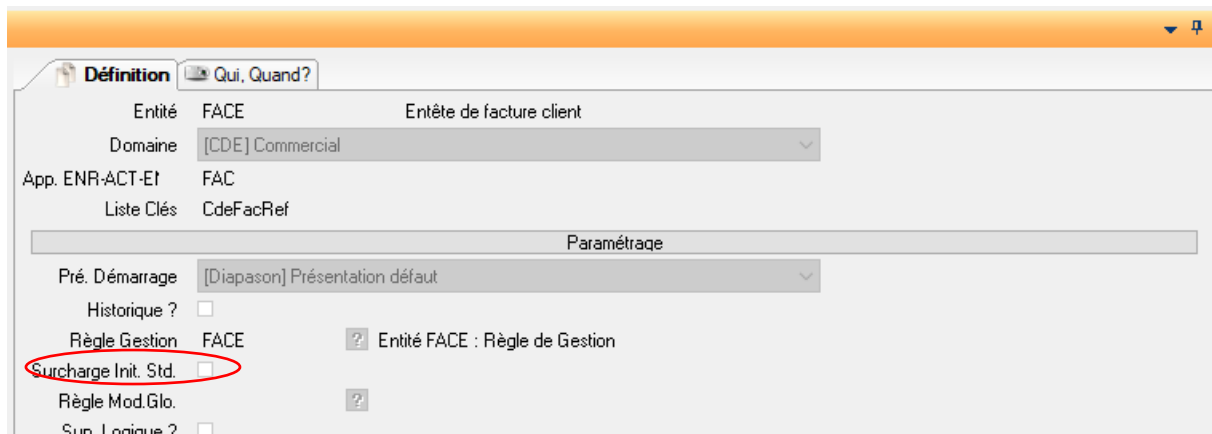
Définition | Qui, Quand?

Entité FACE Entête de facture client
Domaine [CDE] Commercial
App. ENR-ACT-EI FAC
Liste Clés CdeFacRef

Paramétrage

Pré. Démarrage [Diapason] Présentation défaut
Historique ?
Règle Gestion FACE ? Entité FACE : Règle de Gestion
Surcharge Init. Std.
Règle Mod.Glo. ?
Sup. Logique ?